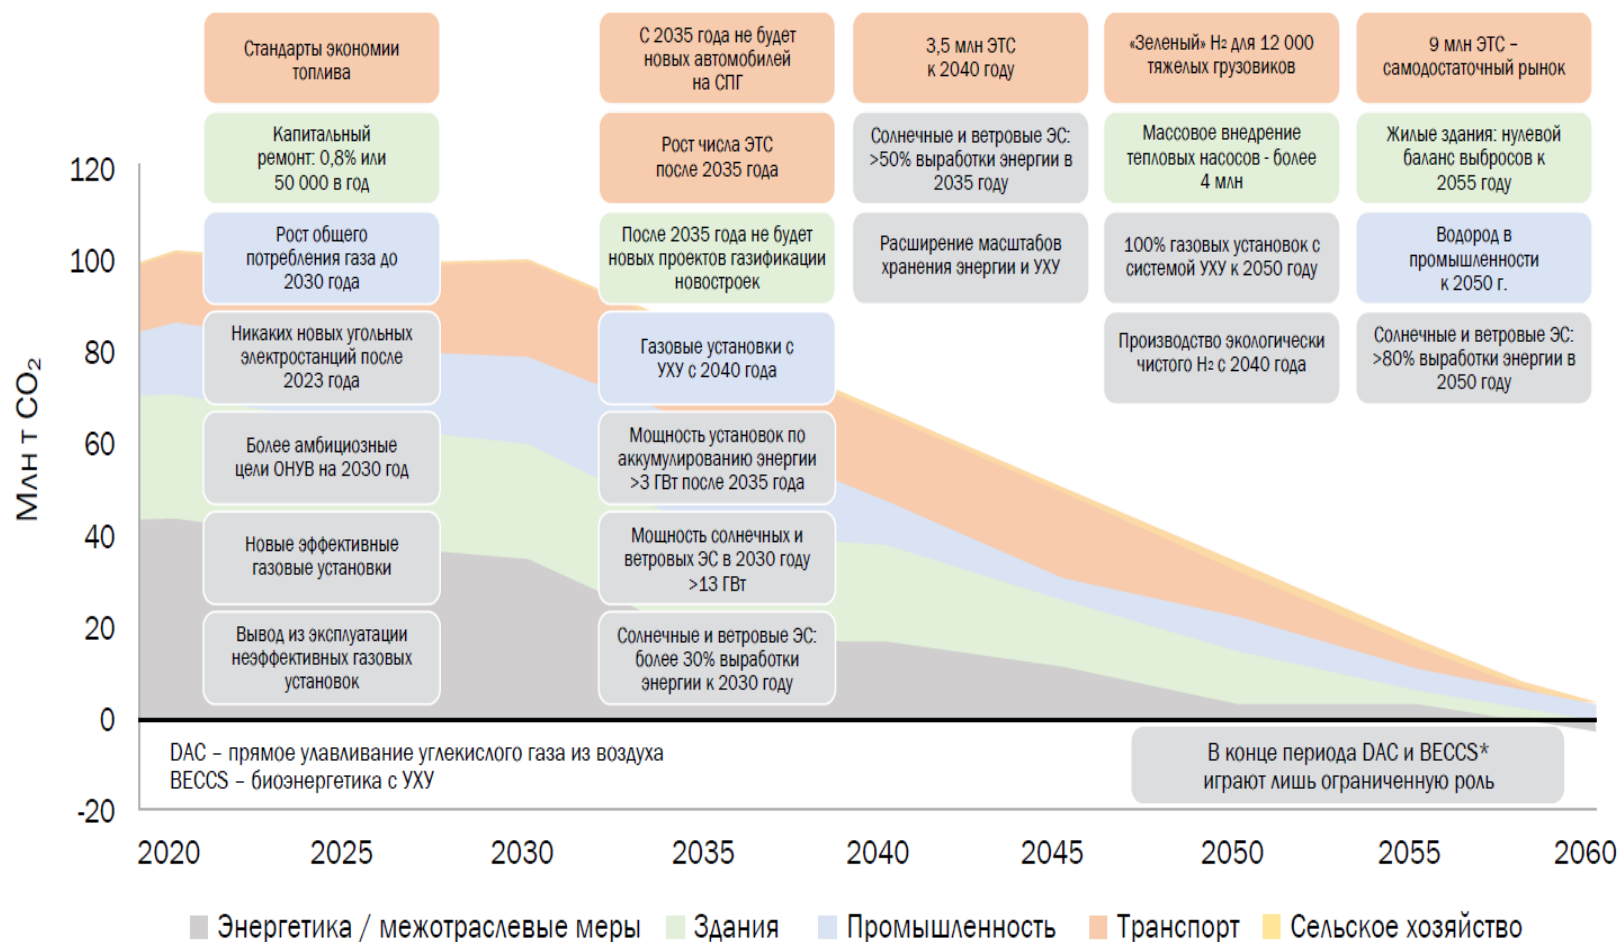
Стандарты экономии топлива

Капитальный ремонт: 0,8% или 50 000 в год

Рост общего потребления газа до 2030 года

Никаких новых угольных электростанций после 2023 года

Более амбициозные цели ОНУВ на 2030 год

Новые эффективные газовые установки

Вывод из эксплуатации неэффективных газовых установок

С 2035 года не будет новых автомобилей на СПГ

Рост числа ЭТС после 2035 года

После 2035 года не будет новых проектов газификации новостроек

Газовые установки с УХУ с 2040 года

Мощность установок по аккумулированию энергии >3 ГВт после 2035 года

Мощность солнечных и ветровых ЭС в 2030 году >13 ГВт

Солнечные и ветровые ЭС: более 30% выработки энергии к 2030 году

3,5 млн ЭТС к 2040 году

Солнечные и ветровые ЭС: >50% выработки энергии в 2035 году

Расширение масштабов хранения энергии и УХУ

«Зеленый» H₂ для 12 000 тяжелых грузовиков

Массовое внедрение тепловых насосов - более 4 млн

100% газовых установок с системой УХУ к 2050 году

Производство экологически чистого H₂ с 2040 года

9 млн ЭТС – самодостаточный рынок

Жилые здания: нулевой баланс выбросов к 2055 году

Водород в промышленности к 2050 г.

Солнечные и ветровые ЭС: >80% выработки энергии в 2050 году

Млн т $CO_2$

120
100
80
60
40
20
0
-20

DAC – прямое улавливание углекислого газа из воздуха
BECCS – биоэнергетика с УХУ

В конце периода DAC и BECCS* играют лишь ограниченную роль

2020 2025 2030 2035 2040 2045 2050 2055 2060

Энергетика / межотраслевые меры  Здания  Промышленность  Транспорт  Сельское хозяйство